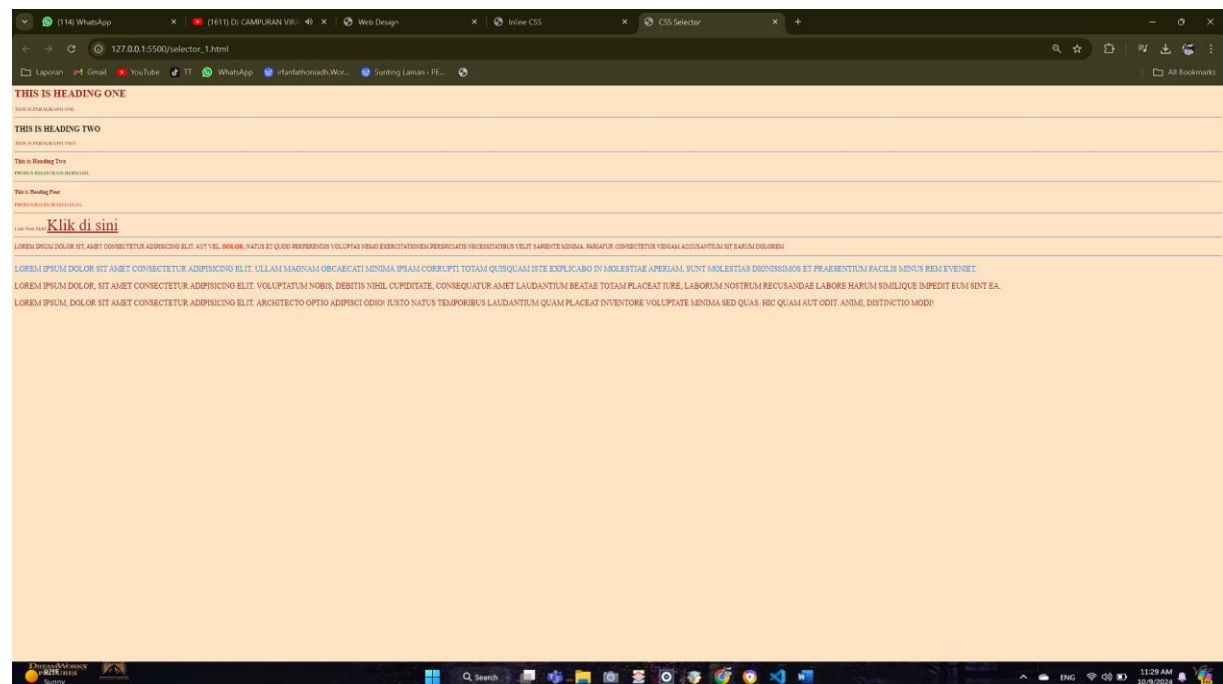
(114) WhatsApp | (1611) DJ CAMPURAN VIRA | Web Design | Inline CSS | CSS Selector

127.0.0.1:5500/selector_1.html

Laporan | Gmail | YouTube | TT | WhatsApp | irfanfathoniadh.Wor... | Sunting Laman ‹ PE... | All Bookmarks

THIS IS HEADING ONE

THIS IS PARAGRAPH ONE

THIS IS HEADING TWO

THIS IS PARAGRAPH TWO

This is Heading Two

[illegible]

This is Heading Four

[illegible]

Link Next Akan Klik di sini

LOREM IPSUM DOLOR SIT, AMET CONSECTETUR ADIPISICING ELIT. AUT VEL, DOLOR, NATUS ET QUOD PERFERENDIS VOLUPTAS NEMO EXERCITATIONEM PERSPICIATIS NECESSITATIBUS VELIT SAPIENTE MINIMA. PARIATUR CONSECTETUR VENIAM ACCUSANTIUM SIT EARUM DOLOREM.

LOREM IPSUM DOLOR SIT AMET CONSECTETUR ADIPISICING ELIT. ULLAM MAGNAM OBCAECATI MINIMA IPSAM CORRUPTI TOTAM QUISQUAM ISTE EXPLICABO IN MOLESTIAE APERIAM, SUNT MOLESTIAS DIGNISSIMOS ET PRAESENTIUM FACILIS MINUS REM EVENIET.

LOREM IPSUM DOLOR, SIT AMET CONSECTETUR ADIPISICING ELIT. VOLUPTATUM NOBIS, DEBITIS NIHIL CUPIDITATE, CONSEQUATUR AMET LAUDANTIUM BEATAE TOTAM PLACEAT IURE, LABORUM NOSTRUM RECUSANDAE LABORE HARUM SIMILIQUE IMPEDIT EUM SINT EA.

LOREM IPSUM, DOLOR SIT AMET CONSECTETUR ADIPISICING ELIT. ARCHITECTO OPTIO ADIPISCI ODIO! IUSTO NATUS TEMPORIBUS LAUDANTIUM QUAM PLACEAT INVENTORE VOLUPTATE MINIMA SED QUAS. HIC QUAM AUT ODIT. ANIMI, DISTINCTIO MODI!

DreamWorks Pictures Sunny | Search | ENG | 11:29 AM 10/9/2024